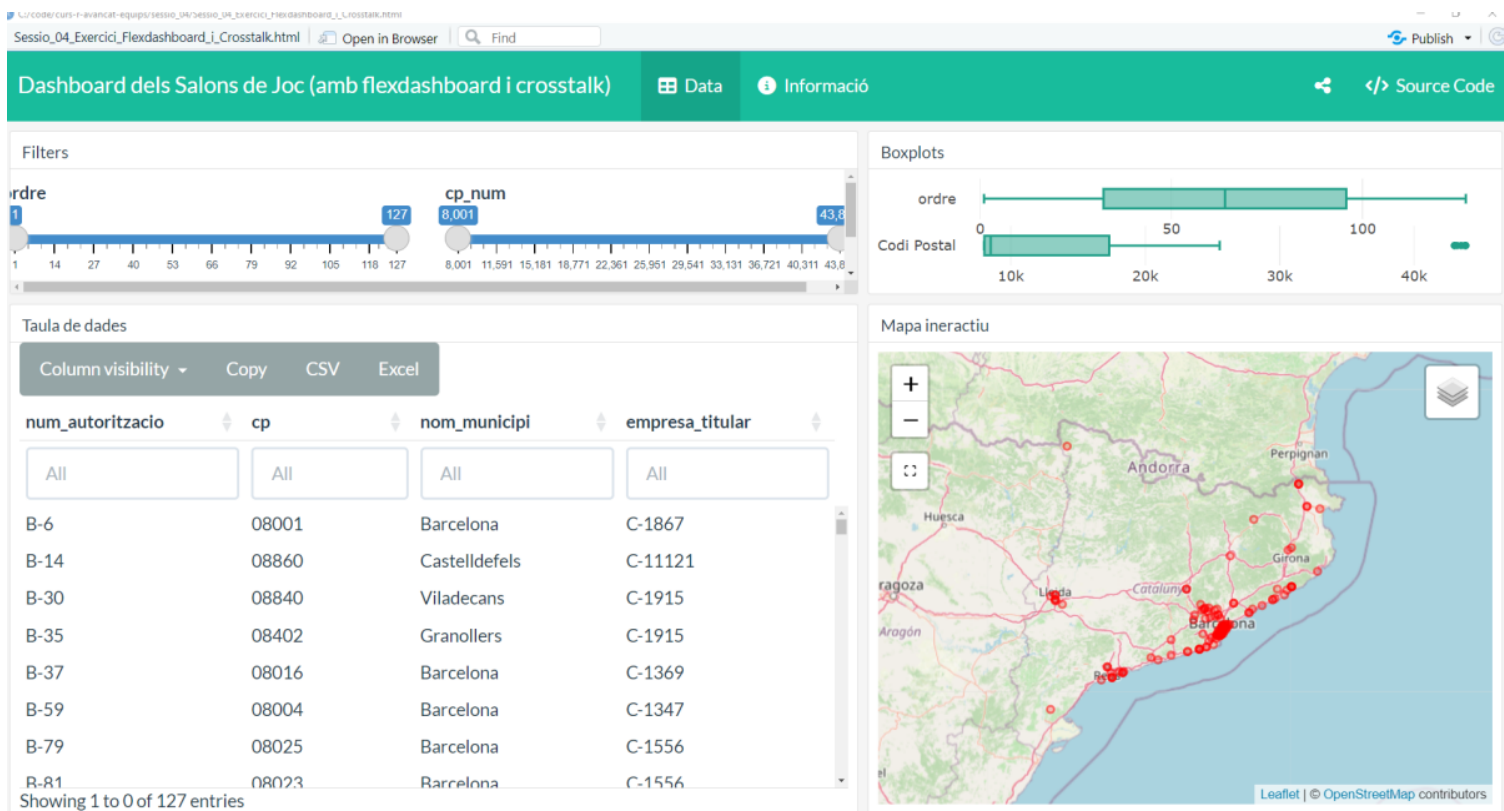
C:/code/curs-r-avancat-equips/sessio_04/Sessio_04_Exercici_Flexdashboard_i_Crosstalk.html

Sessio_04_Exercici_Flexdashboard_i_Crosstalk.html Open in Browser Find Publish

Dashboard dels Salons de Joc (amb flexdashboard i crosstalk) Data Informació Source Code

Filters

ordre
1 127
1 14 27 40 53 66 79 92 105 118 127

cp_num
8,001 43,8
8,001 11,591 15,181 18,771 22,361 25,951 29,541 33,131 36,721 40,311 43,8

Boxplots

ordre
0 50 100
Codi Postal
10k 20k 30k 40k

Taula de dades

Column visibility Copy CSV Excel

| num_autoritzacio | cp | nom_municipi | empresa_titular |
|---|---|---|---|
| All | All | All | All |
| B-6 | 08001 | Barcelona | C-1867 |
| B-14 | 08860 | Castelldefels | C-11121 |
| B-30 | 08840 | Viladecans | C-1915 |
| B-35 | 08402 | Granollers | C-1915 |
| B-37 | 08016 | Barcelona | C-1369 |
| B-59 | 08004 | Barcelona | C-1347 |
| B-79 | 08025 | Barcelona | C-1556 |
| B-81 | 08023 | Barcelona | C-1556 |

Showing 1 to 0 of 127 entries

Mapa ineractiu

+
−
Andorra
Perpignan
Huesca
Girona
aragoza
Lleida
Catalunya
Aragón
Barcelona
Leaflet | © OpenStreetMap contributors